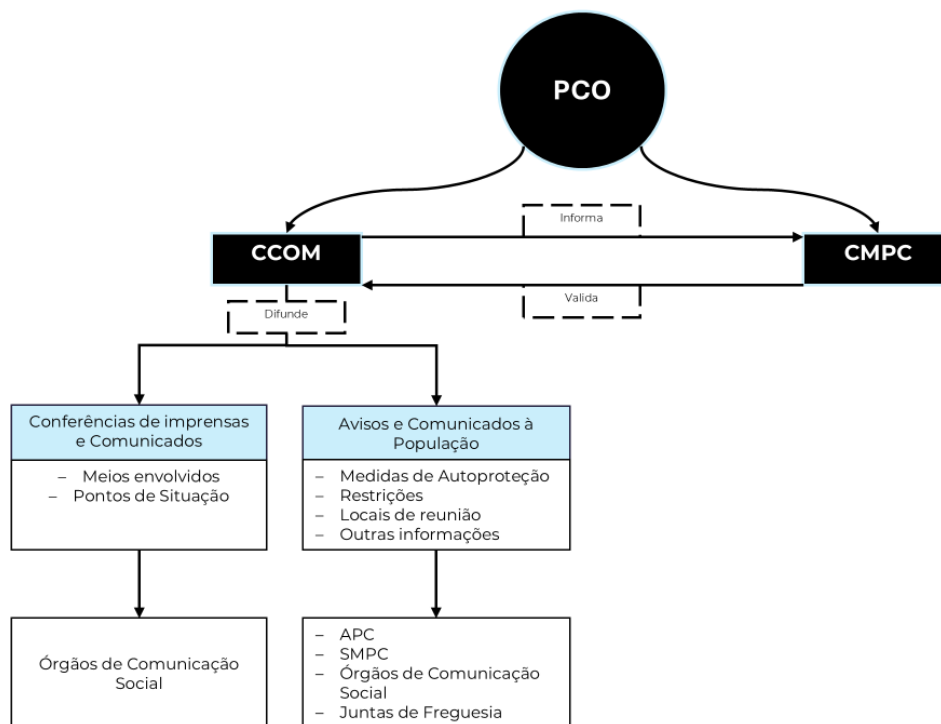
PCO

Informa

CCOM

CMPC

Valida

Difunde

Conferências de imprensas e Comunicados

– Meios envolvidos
– Pontos de Situação

Avisos e Comunicados à População

– Medidas de Autoproteção
– Restrições
– Locais de reunião
– Outras informações

Órgãos de Comunicação Social

– APC
– SMPC
– Órgãos de Comunicação Social
– Juntas de Freguesia